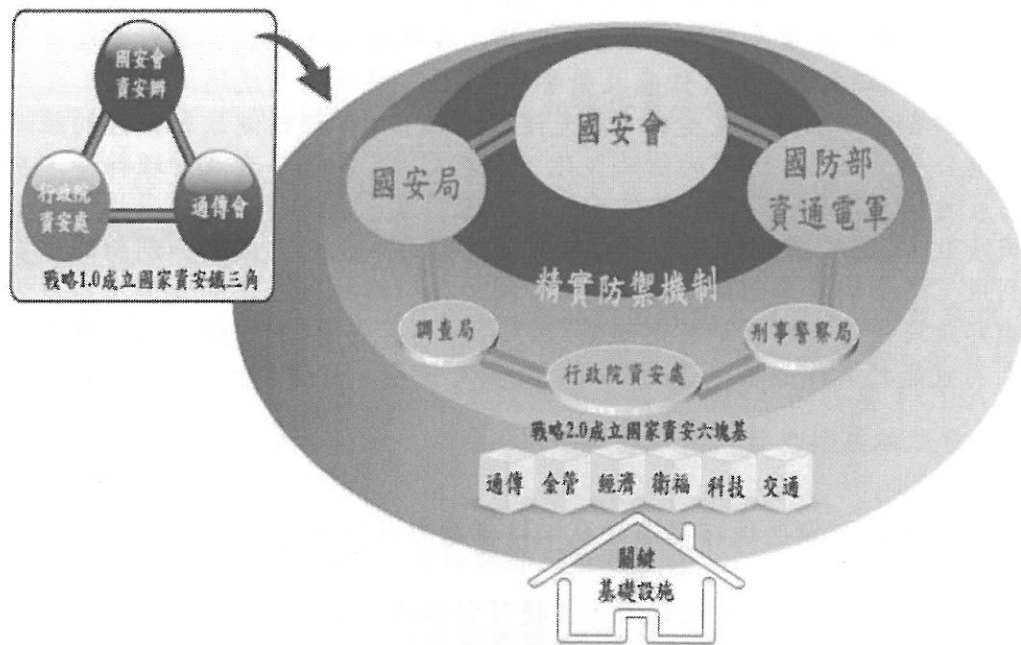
國安會
資安辦

行政院
資安處

通傳會

戰略1.0成立國家資安鐵三角

國安會

國安局

國防部
資通電軍

精實防禦機制

調查局

刑事警察局

行政院資安處

戰略2.0成立國家資安六塊基

通傳

金管

經濟

衛福

科技

交通

關鍵
基礎設施